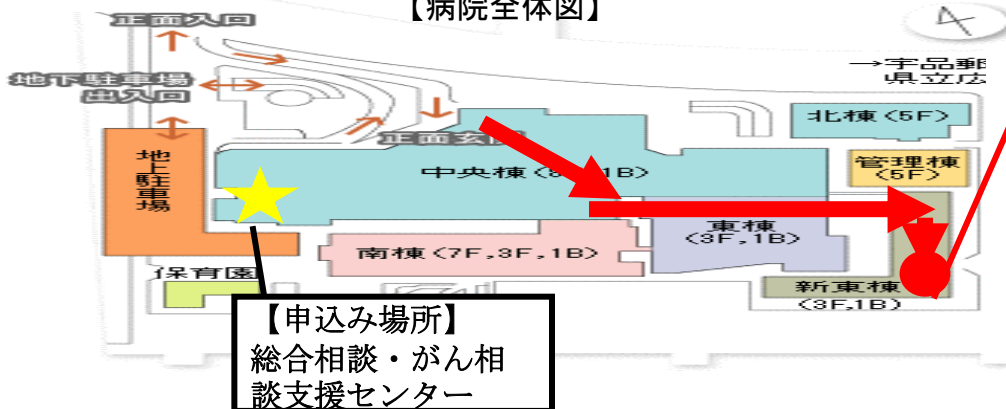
【病院全体図】

正面入口

地下駐車場
出入口

→宇品郵
県立広

北棟（5F）

正面玄関

地上駐車場

中央棟（8F,1B）

管理棟（5F）

東棟（3F,1B）

南棟（7F,3F,1B）

新東棟（3F,1B）

保育園

【申込み場所】
総合相談・がん相談支援センター